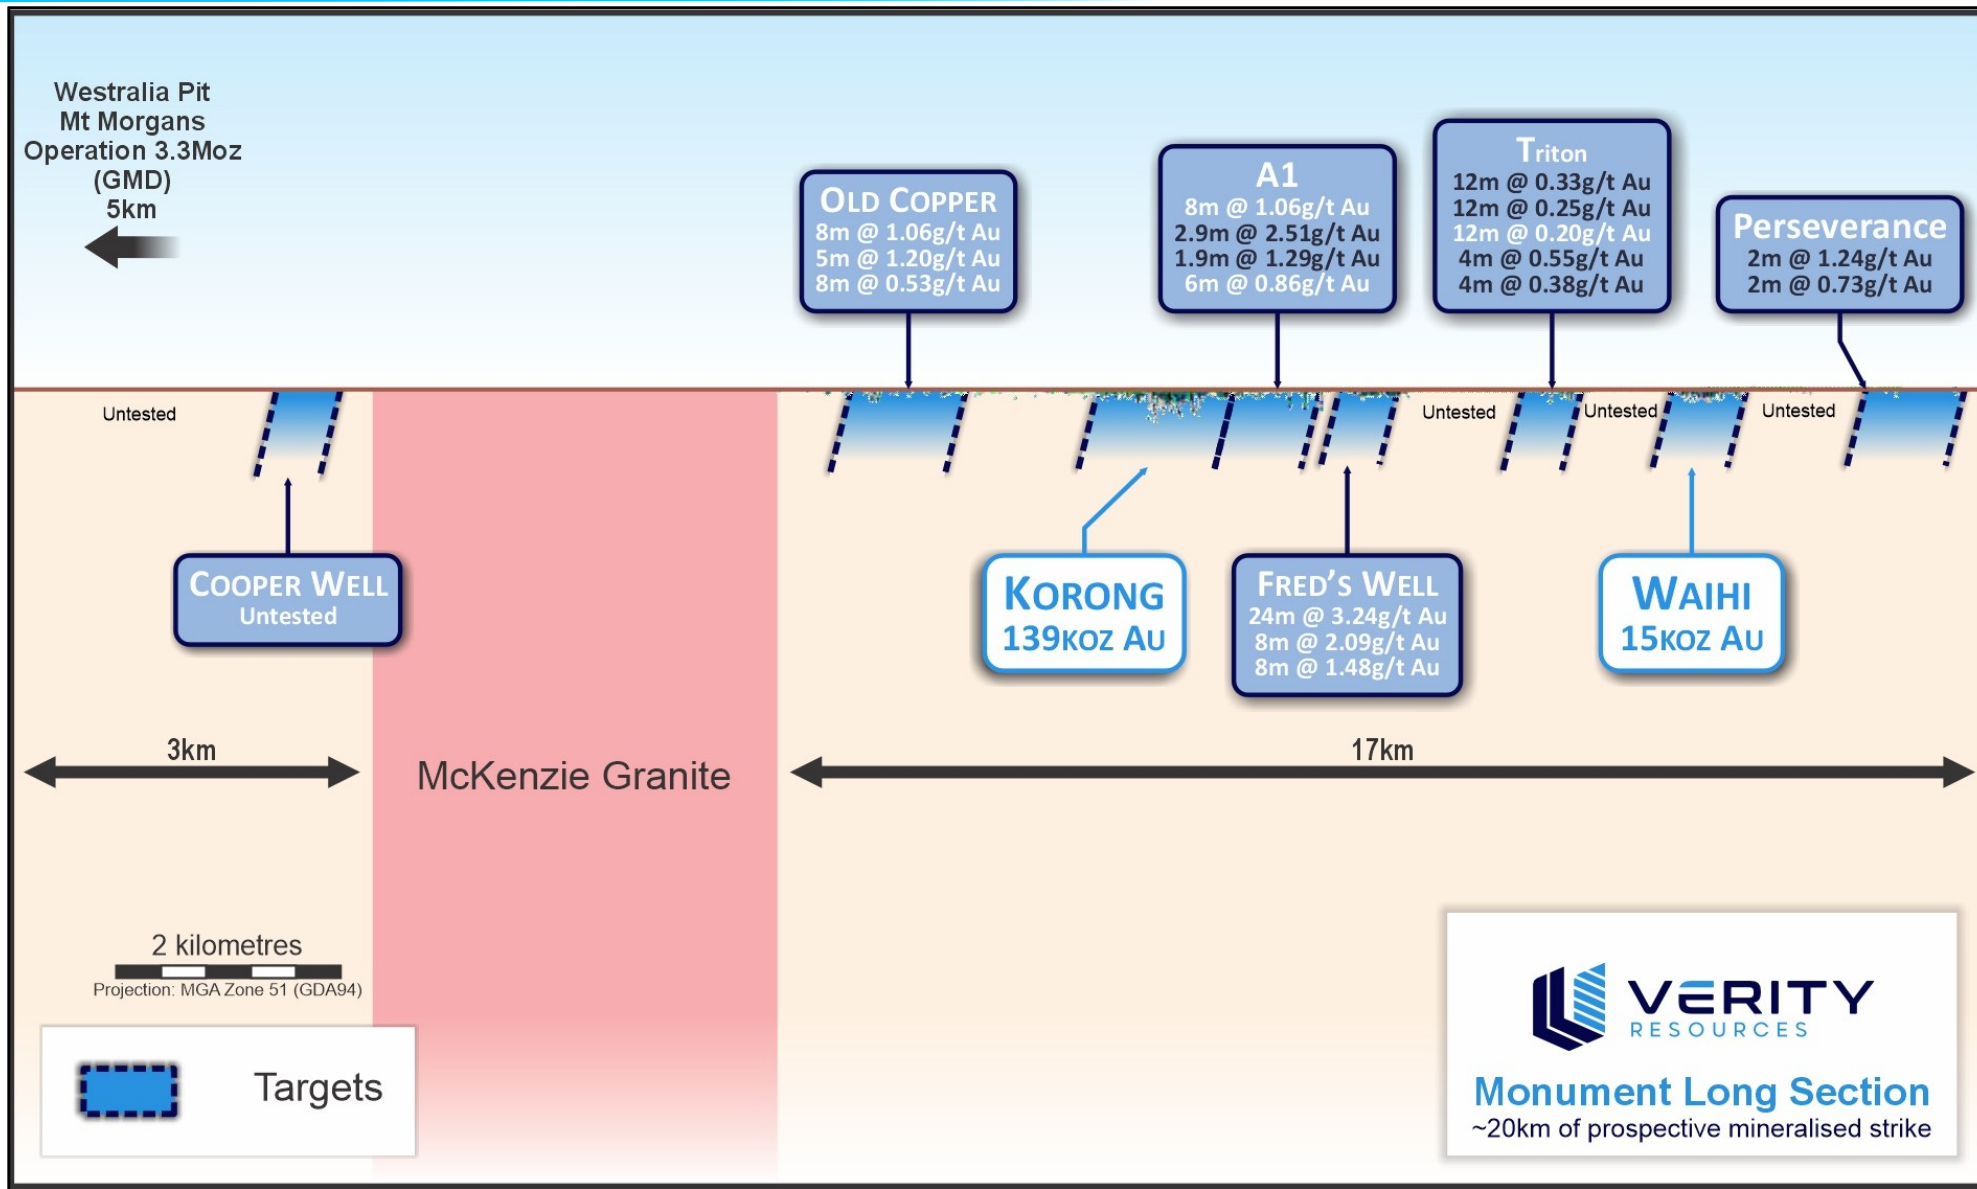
Westralia Pit
Mt Morgans
Operation 3.3Moz
(GMD)
5km

OLD COPPER
8m @ 1.06g/t Au
5m @ 1.20g/t Au
8m @ 0.53g/t Au

A1
8m @ 1.06g/t Au
2.9m @ 2.51g/t Au
1.9m @ 1.29g/t Au
6m @ 0.86g/t Au

Triton
12m @ 0.33g/t Au
12m @ 0.25g/t Au
12m @ 0.20g/t Au
4m @ 0.55g/t Au
4m @ 0.38g/t Au

Perseverance
2m @ 1.24g/t Au
2m @ 0.73g/t Au

Untested

Untested

Untested

Untested

COOPER WELL
Untested

KORONG
139KOZ AU

FRED'S WELL
24m @ 3.24g/t Au
8m @ 2.09g/t Au
8m @ 1.48g/t Au

WAIHI
15KOZ AU

3km

McKenzie Granite

17km

2 kilometres
Projection: MGA Zone 51 (GDA94)

Targets

VERITY
RESOURCES

Monument Long Section
~20km of prospective mineralised strike